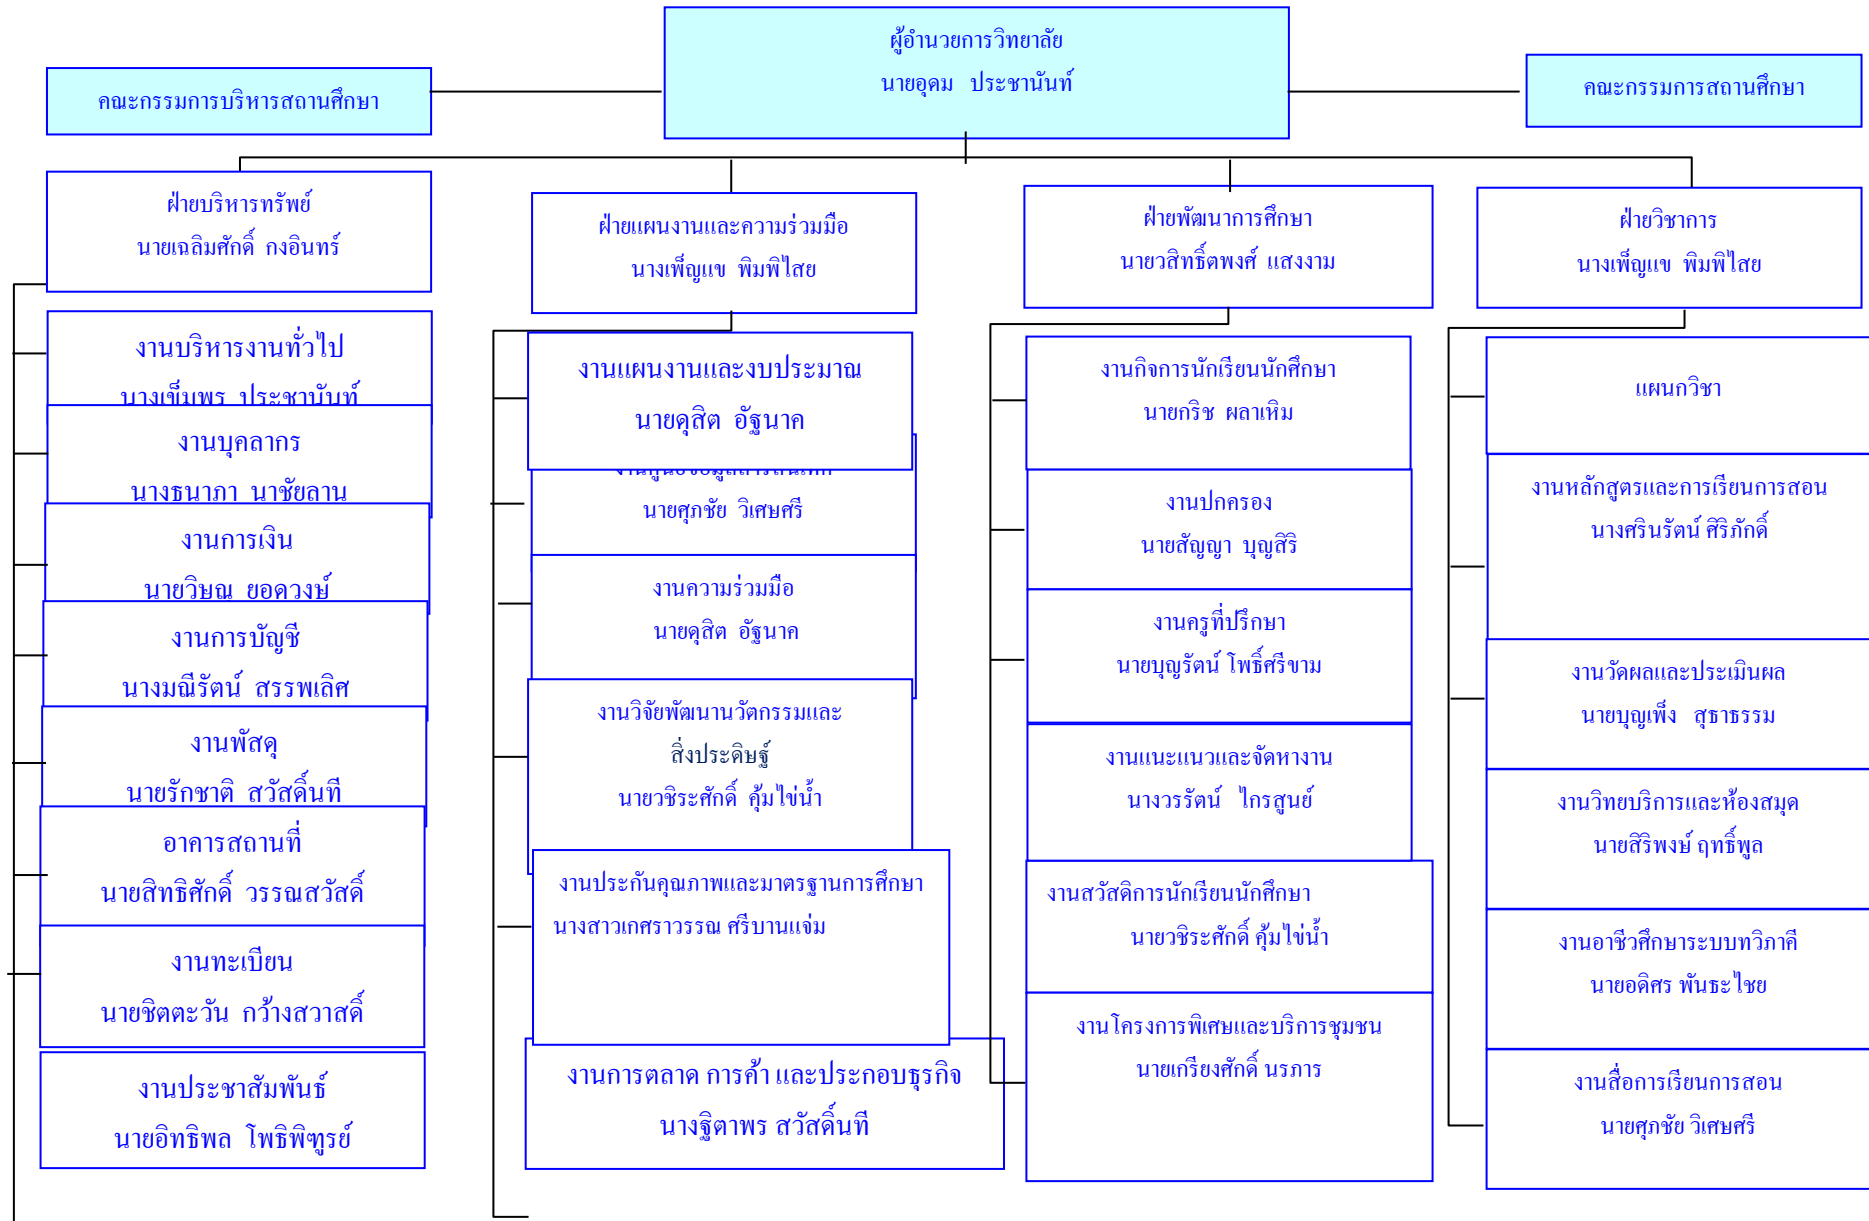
ผู้อำนวยการวิทยาลัย
นายอุดม ประชานันท์

คณะกรรมการบริหารสถานศึกษา

คณะกรรมการสถานศึกษา

ฝ่ายบริหารทรัพย์
นายเฉลิมศักดิ์ กงอินทร์

ฝ่ายแผนงานและความร่วมมือ
นางเพ็ญแข พิมพิไสย

ฝ่ายพัฒนาการศึกษา
นายวสิทธิ์ตพงศ์ แสงงาม

ฝ่ายวิชาการ
นางเพ็ญแข พิมพิไสย

งานบริหารงานทั่วไป
นางเข็มพร ประชานันท์

งานบุคลากร
นางธนาภา นาชัยลาน

งานการเงิน
นายวิญณ ยอดวงษ์

งานการบัญชี
นางมณีรัตน์ สรรพเลิศ

งานพัสดุ
นายรักชาติ สวัสดิ์นที

อาคารสถานที่
นายสิทธิศักดิ์ วรรณสวัสดิ์

งานทะเบียน
นายชิตตะวัน กว้างสวาสดิ์

งานประชาสัมพันธ์
นายอิทธิพล โพธิพิฑูรย์

งานแผนงานและงบประมาณ
นายดุสิต อัฐนาค

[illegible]
นายศุกชัย วิเศษศรี

งานความร่วมมือ
นายดุสิต อัฐนาค

งานวิจัยพัฒนานวัตกรรมและสิ่งประดิษฐ์
นายวชิระศักดิ์ คุ้มไข่น้ำ

งานประกันคุณภาพและมาตรฐานการศึกษา
นางสาวเกศราวรรณ ศรีบานแจ่ม

งานการตลาด การค้า และประกอบธุรกิจ
นางฐิตาพร สวัสดิ์นที

งานกิจการนักเรียนนักศึกษา
นายกริช ผลาเหิม

งานปกครอง
นายสัญญา บุญสิริ

งานครูที่ปรึกษา
นายบุญรัตน์ โพธิ์ศรีขาม

งานแนะแนวและจัดหางาน
นางวรรัตน์ ไกรสูนย์

งานสวัสดิการนักเรียนนักศึกษา
นายวชิระศักดิ์ คุ้มไข่น้ำ

งานโครงการพิเศษและบริการชุมชน
นายเกรียงศักดิ์ นรภาร

แผนกวิชา

งานหลักสูตรและการเรียนการสอน
นางศรินรัตน์ ศิริภักดิ์

งานวัดผลและประเมินผล
นายบุญเพ็ง สุธาธรรม

งานวิทยบริการและห้องสมุด
นายสิริพงษ์ ฤทธิ์พูล

งานอาชีวศึกษาระบบทวิภาคี
นายอดิศร พันธะไชย

งานสื่อการเรียนการสอน
นายศุกชัย วิเศษศรี